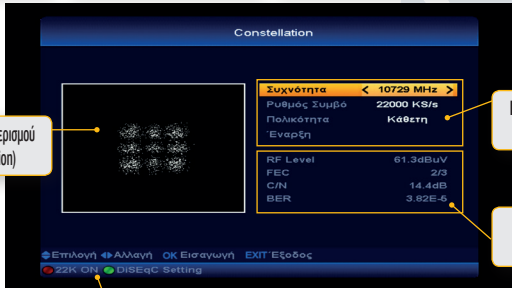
Constellation

ρισμού
on)

Συχνότητα < 10729 MHz >
Ρυθμός Συμβό 22000 KS/s
Πολικότητα Κάθετη
Έναρξη

RF Level 61.3dBuV
FEC 2/3
C/N 14.4dB
BER 3.82E-5

Επιλογή Αλλαγή OK Εισαγωγή EXIT Έξοδος
22K ON DiSEqC Setting